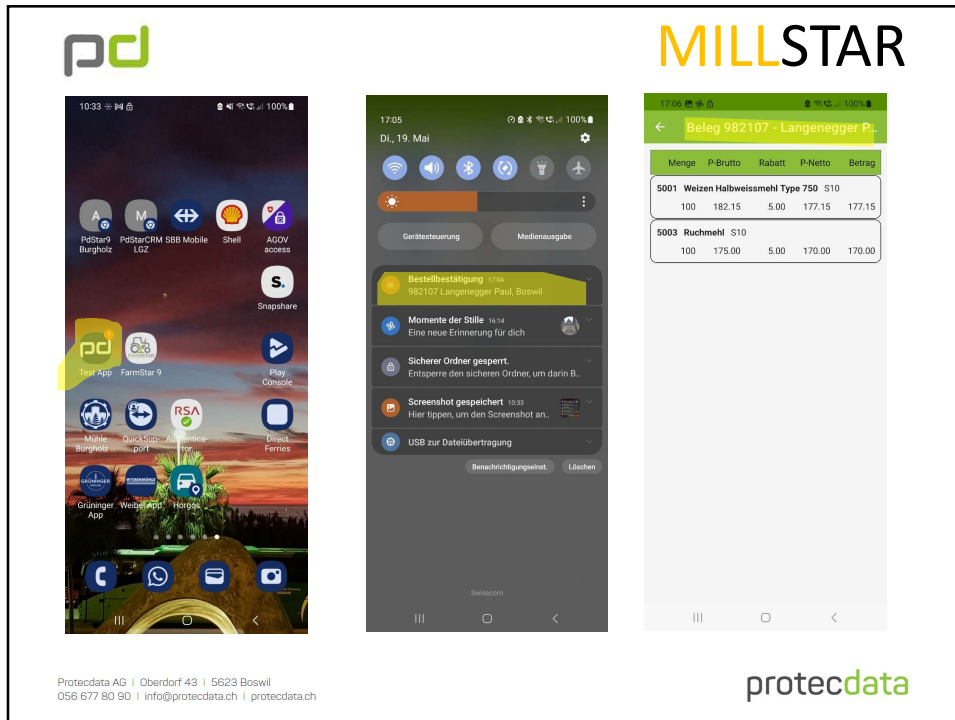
pd

MILLSTAR

10:33 100%

PdStar9 Burgholz
PdStarCRM LGZ
SBB Mobile
Shell
AGOV access
Snapshare
Test App
FarmStar 9
Play Console
Mühle Burgholz
QuickSupport
Authenticator
Direct Ferries
Grüninger App
Weibel App
Horgos

17:05 100%
Di., 19. Mai
Gerätesteuerung
Medienausgabe
Bestellbestätigung 17:04
982107 Langenegger Paul, Boswil
Momente der Stille 16:14
Eine neue Erinnerung für dich
Sicherer Ordner gesperrt.
Entsperre den sicheren Ordner, um darin B..
Screenshot gespeichert 10:33
Hier tippen, um den Screenshot an..
USB zur Dateiübertragung
Benachrichtigungseinst.
Löschen
Swisscom

17:06 100%
Beleg 982107 - Langenegger P...

| Menge | P-Brutto | Rabatt | P-Netto | Betrag |
|---|---|---|---|---|
| 5001 Weizen Halbweissmehl Type 750 S10 | | | | |
| 100 | 182.15 | 5.00 | 177.15 | 177.15 |
| 5003 Ruchmehl S10 | | | | |
| 100 | 175.00 | 5.00 | 170.00 | 170.00 |

Protecdata AG | Oberdorf 43 | 5623 Boswil
056 677 80 90 | info@protecdata.ch | protecdata.ch

protecdata